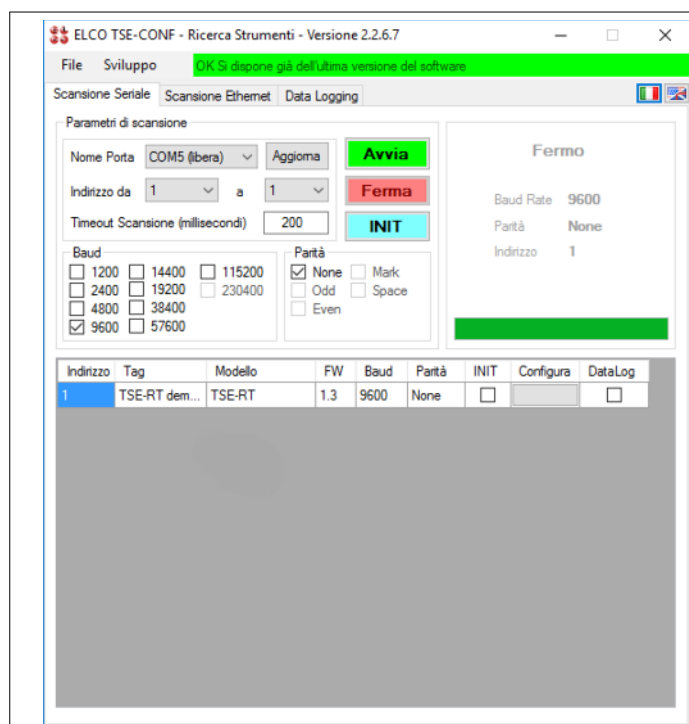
ELCO TSE-CONF - Ricerca Strumenti - Versione 2.2.6.7

File Sviluppo OK Si dispone già dell'ultima versione del software

Scansione Seriale Scansione Ethernet Data Logging

Parametri di scansione

Nome Porta COM5 (libera) Aggiorna

Indirizzo da 1 a 1

Timeout Scansione (millisecondi) 200

Avvia

Ferma

INIT

Fermo

Baud Rate 9600

Parità None

Indirizzo 1

Baud
1200 14400 115200
2400 19200 230400
4800 38400
9600 57600

Parità
None Mark
Odd Space
Even

| Indirizzo | Tag | Modello | FW | Baud | Parità | INIT | Configura | DataLog |
|---|---|---|---|---|---|---|---|---|
| 1 | TSE-RT dem... | TSE-RT | 1.3 | 9600 | None | | | |